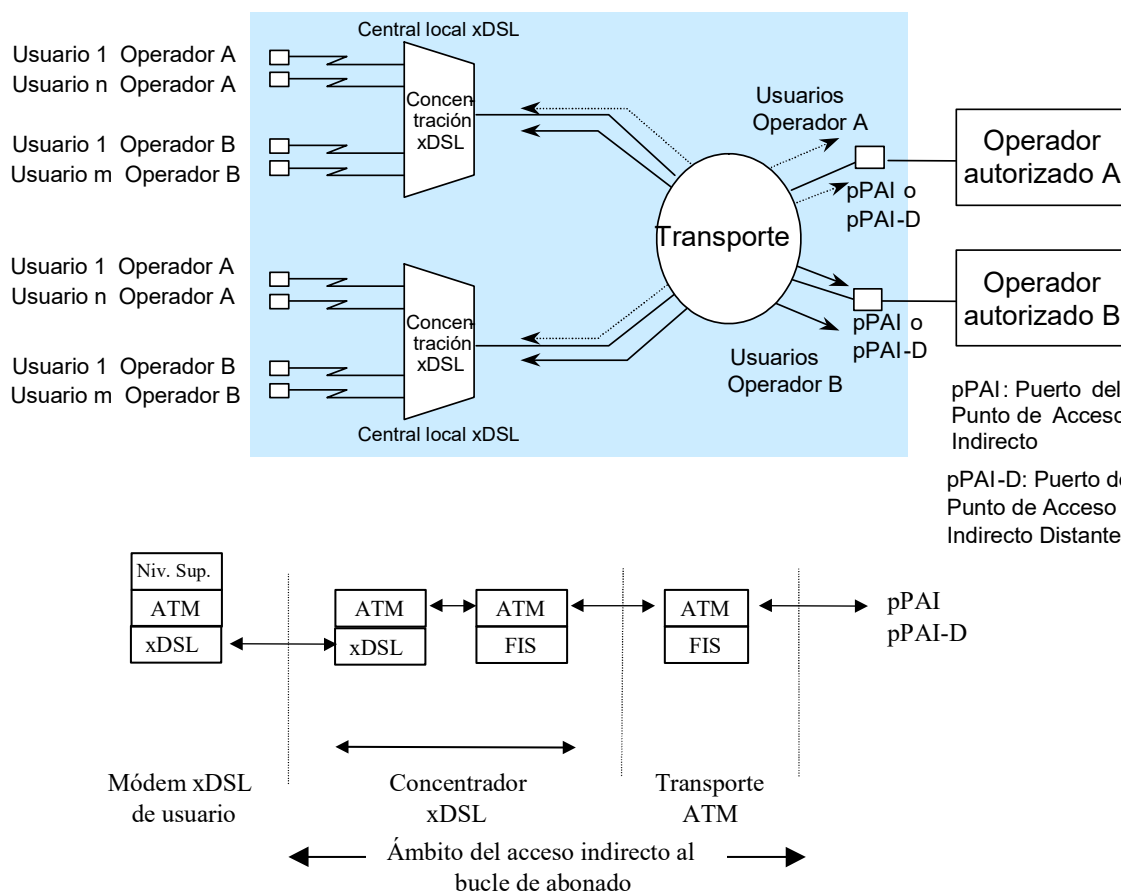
Central local xDSL

Usuario 1 Operador A
Usuario n Operador A

Usuario 1 Operador B
Usuario m Operador B

Concentración xDSL

Usuarios Operador A

Transporte

pPAI o pPAI-D

Operador autorizado A

Usuario 1 Operador A
Usuario n Operador A

Usuario 1 Operador B
Usuario m Operador B

Concentración xDSL

Central local xDSL

Usuarios Operador B

pPAI o pPAI-D

Operador autorizado B

pPAI: Puerto del Punto de Acceso Indirecto

pPAI-D: Puerto de Punto de Acceso Indirecto Distante

Niv. Sup.
ATM
xDSL

ATM
xDSL

ATM
FIS

ATM
FIS

pPAI
pPAI-D

Módem xDSL de usuario

Concentrador xDSL

Transporte ATM

Ámbito del acceso indirecto al bucle de abonado